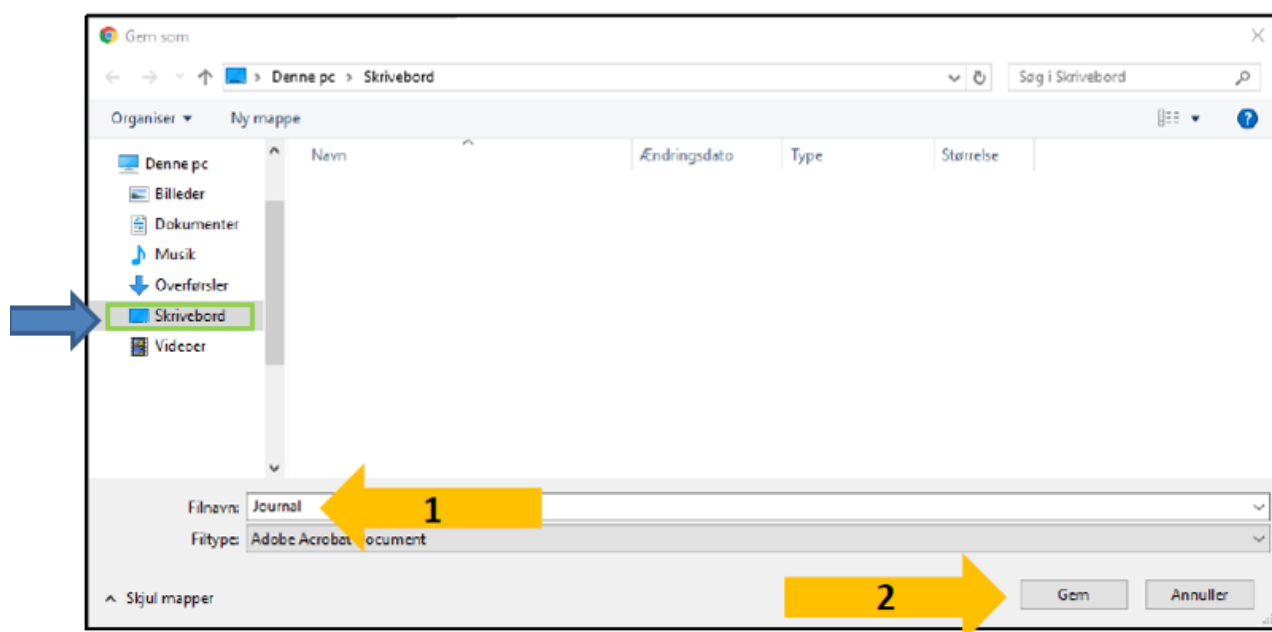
Gem som

Denne pc > Skrivebord

Søg i Skrivebord

Organiser ▾ Ny mappe

Denne pc
Billeder
Dokumenter
Musik
Overførsler
Skrivebord
Videoer

| Navn | Ændringsdato | Type | Størrelse |
|---|---|---|---|

Filnavn: Journal

1

Filtype: Adobe Acrobat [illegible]ocument

^ Skjul mapper

2

Gem

Annuller